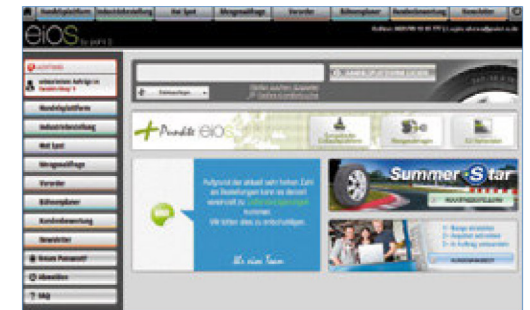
Handelsplattform | Industrieanfrage | Hot Spot | Mengenauflage | Vorverder | Büroorganizer | Kundenbewertung | Newsletter

eiOS by point S

ACHTUNG

Handelsplattform

Industrieanfrage

Hot Spot

Mengenauflage

Vorverder

Büroorganizer

Kundenbewertung

Newsletter

Neues Passwort?

Abmelden

FAQ

Punkte eiOS

Summer Star

Ihr eiOS Team

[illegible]